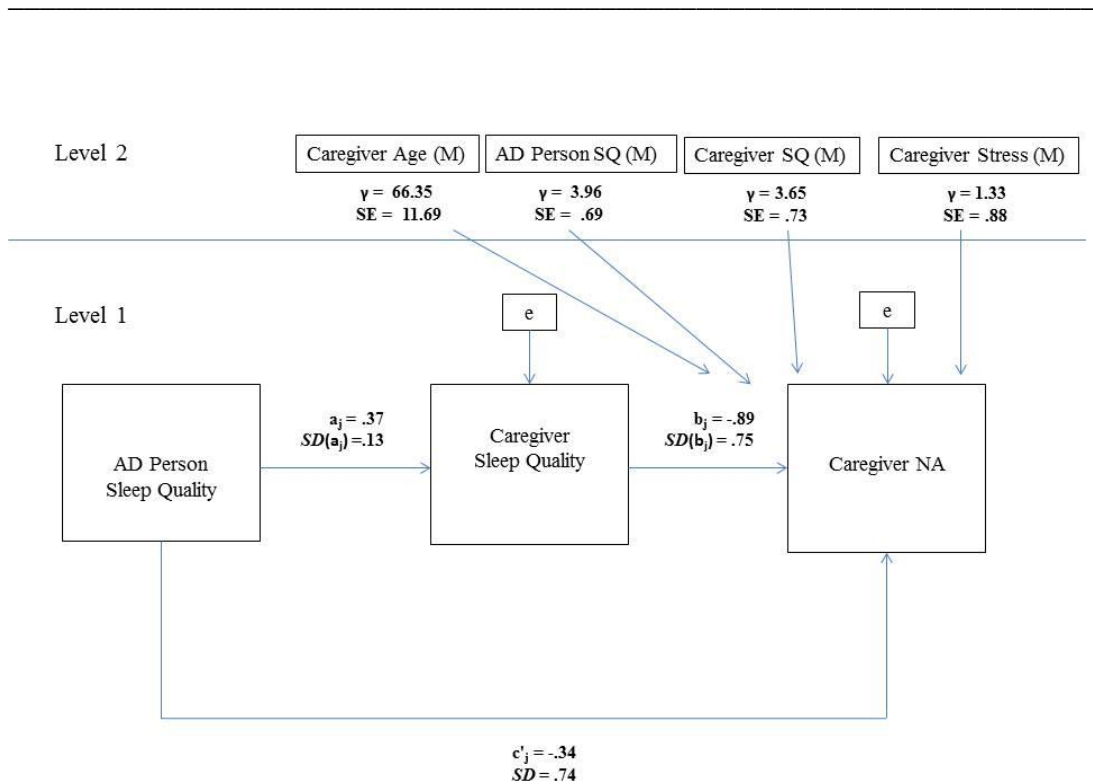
Level 2

Caregiver Age (M)
γ = 66.35
SE = 11.69

AD Person SQ (M)
γ = 3.96
SE = .69

Caregiver SQ (M)
γ = 3.65
SE = .73

Caregiver Stress (M)
γ = 1.33
SE = .88

Level 1

e

e

AD Person Sleep Quality

$a_j$ = .37
$SD(a_j)$ =.13

Caregiver Sleep Quality

$b_j$ = -.89
$SD(b_j)$ = .75

Caregiver NA

$c'_j$ = -.34
$SD$ = .74